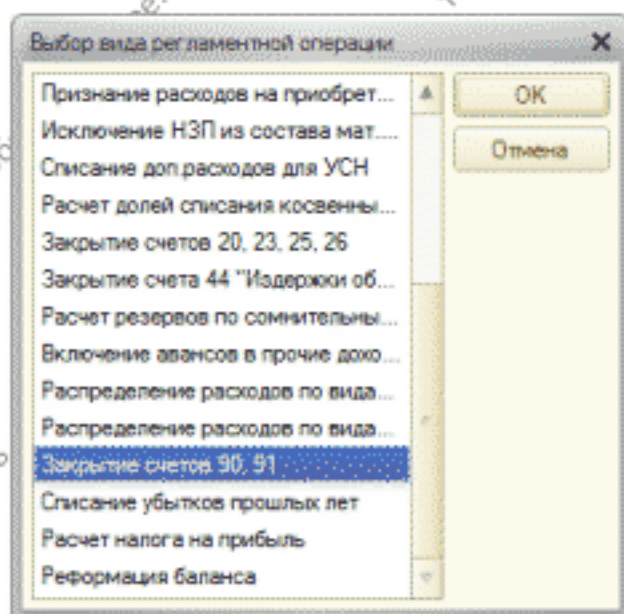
Выбор вида регламентной операции

Признание расходов на приобрет...
Исключение НЗП из состава мат....
Списание доп.расходов для УСН
Расчет долей списания косвенны...
Закрытие счетов 20, 23, 25, 26
Закрытие счета 44 "Издержки об...
Расчет резервов по сомнительны...
Включение авансов в прочие дохо...
Распределение расходов по вида...
Распределение расходов по вида...
Закрытие счетов 90, 91
Списание убытков прошлых лет
Расчет налога на прибыль
Реформация баланса

OK
Отмена